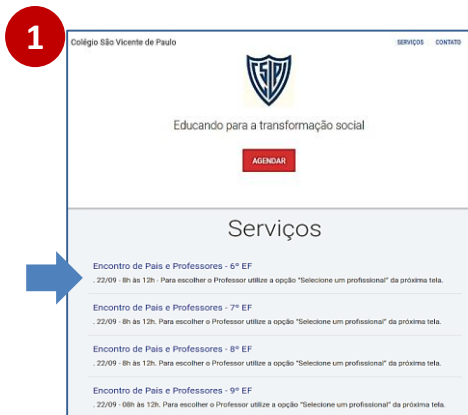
1

Colégio São Vicente de Paulo

SERVIÇOS CONTATO

CSVP

Educando para a transformação social

AGENDAR

Serviços

Encontro de Pais e Professores - 6º EF
. 22/09 - 8h às 12h . Para escolher o Professor utilize a opção "Selecione um profissional" da próxima tela.

Encontro de Pais e Professores - 7º EF
. 22/09 - 8h às 12h. Para escolher o Professor utilize a opção "Selecione um profissional" da próxima tela.

Encontro de Pais e Professores - 8º EF
. 22/09 - 8h às 12h. Para escolher o Professor utilize a opção "Selecione um profissional" da próxima tela.

Encontro de Pais e Professores - 9º EF
. 22/09 - 08h às 12h. Para escolher o Professor utilize a opção "Selecione um profissional" da próxima tela.